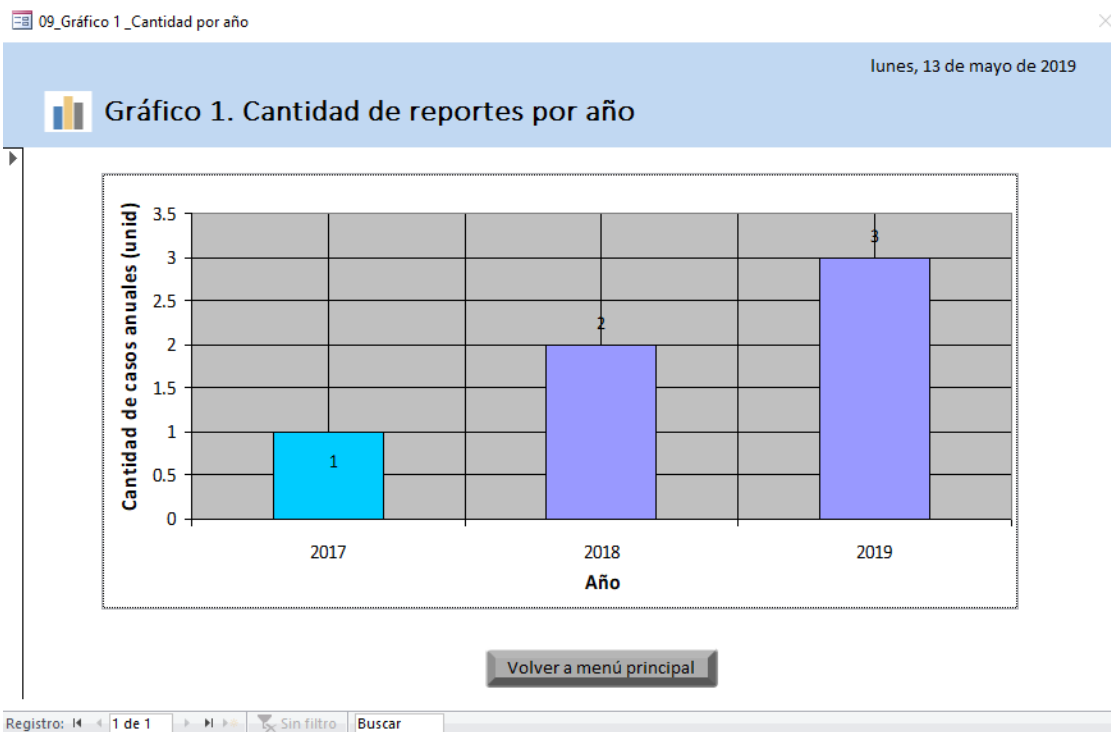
09_Gráfico 1 _Cantidad por año

lunes, 13 de mayo de 2019

Gráfico 1. Cantidad de reportes por año

Cantidad de casos anuales (unid)

3.5
3
2.5
2
1.5
1
0.5
0

1
2
3

2017
2018
2019

Año

Volver a menú principal

Registro: 1 de 1 Sin filtro Buscar